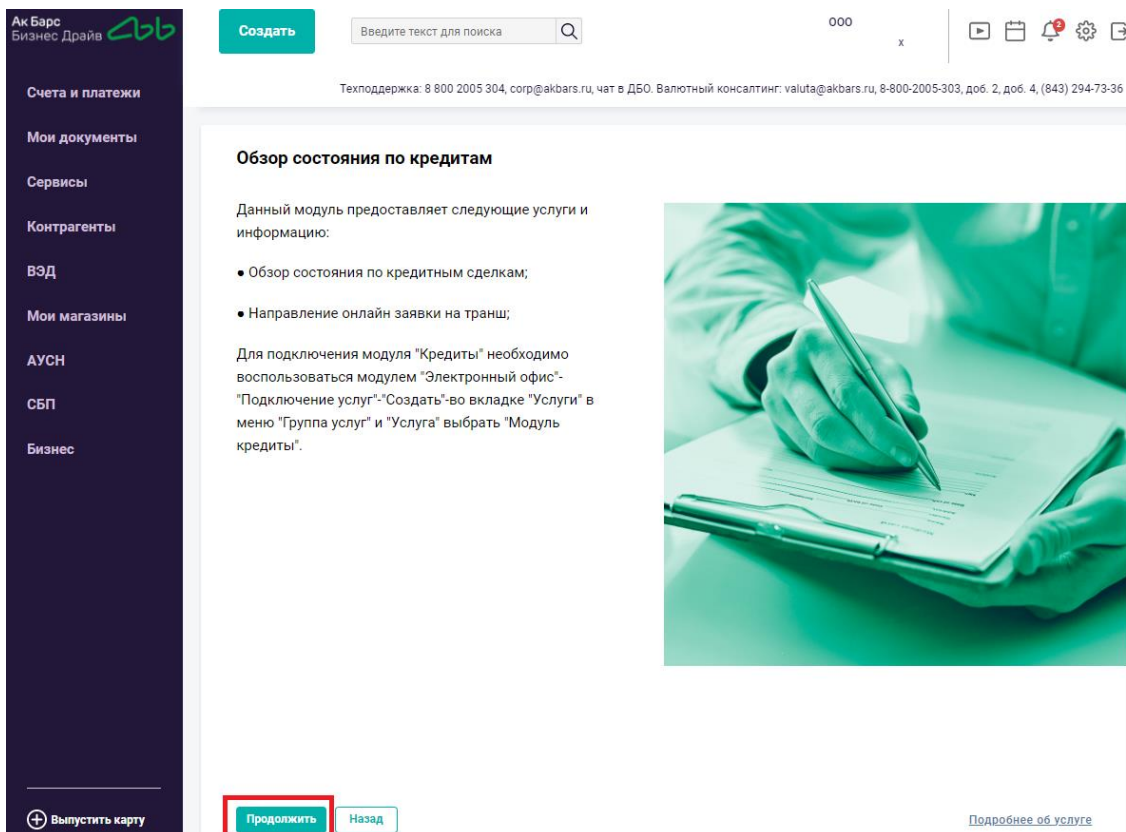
Ак Барс
Бизнес Драйв

Создать

Введите текст для поиска

ООО
х

2

Счета и платежи

Мои документы

Сервисы

Контрагенты

ВЭД

Мои магазины

АУСН

СБП

Бизнес

Выпустить карту

Техподдержка: 8 800 2005 304, corp@akbars.ru, чат в ДБО. Валютный консалтинг: valuta@akbars.ru, 8-800-2005-303, доб. 2, доб. 4, (843) 294-73-36

Обзор состояния по кредитам

Данный модуль предоставляет следующие услуги и информацию:

• Обзор состояния по кредитным сделкам;

• Направление онлайн заявки на транш;

Для подключения модуля "Кредиты" необходимо воспользоваться модулем "Электронный офис"-"Подключение услуг"-"Создать"-во вкладке "Услуги" в меню "Группа услуг" и "Услуга" выбрать "Модуль кредиты".

Продолжить

Назад

Подробнее об услуге